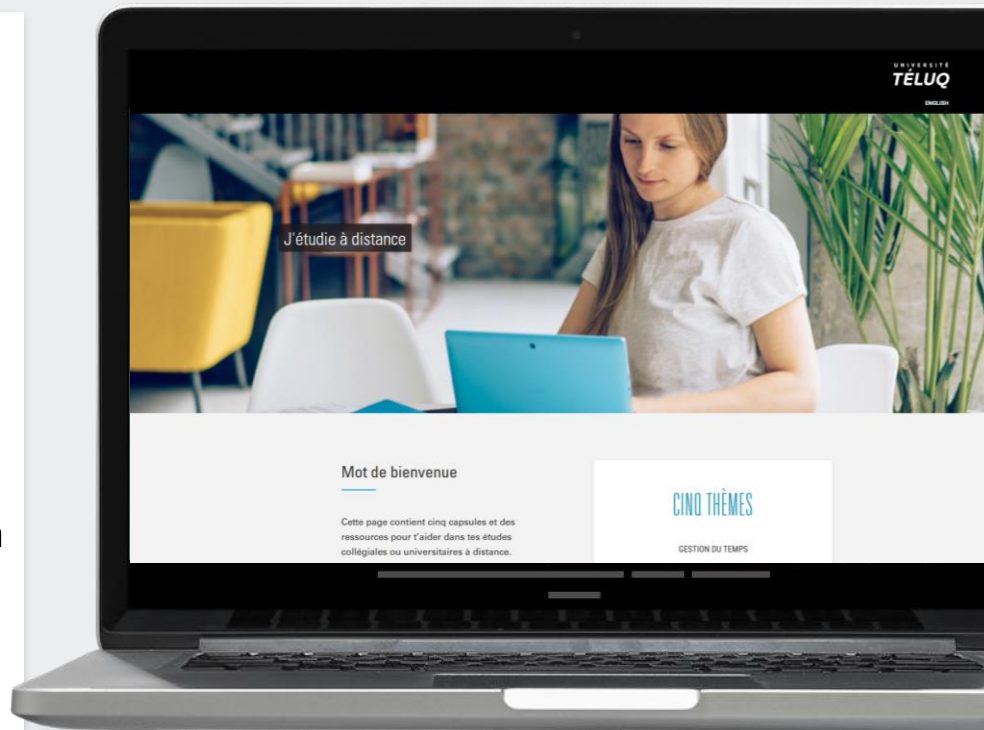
UNIVERSITÉ
TÉLUQ

ENGLISH

J'étudie à distance

Mot de bienvenue

Cette page contient cinq capsules et des ressources pour t'aider dans tes études collégiales ou universitaires à distance.

CINQ THÈMES

GESTION DU TEMPS